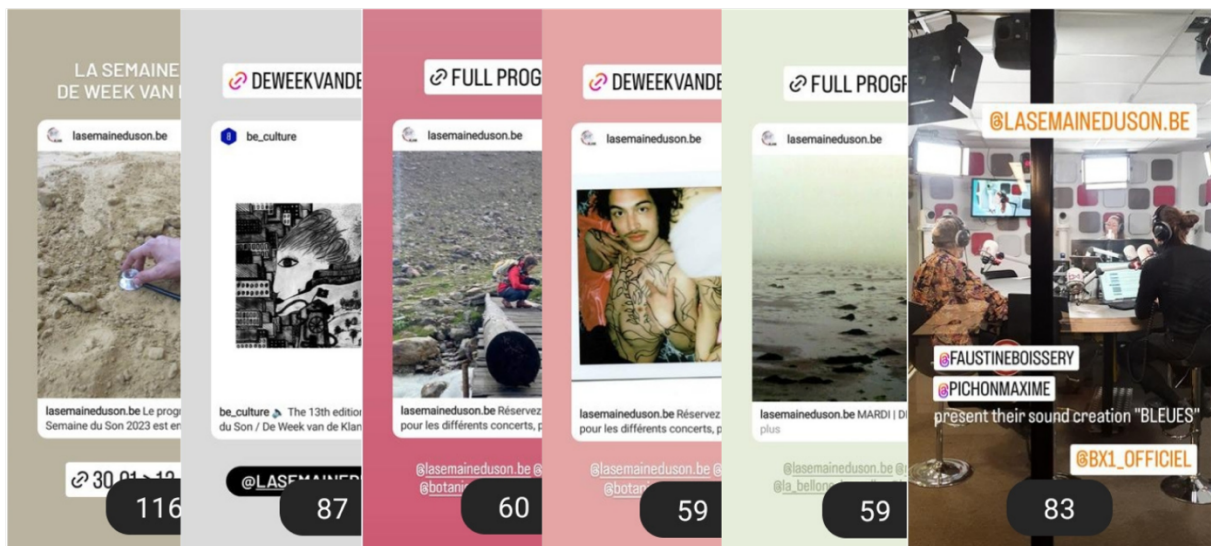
LA SEMAINE
DE WEEK VAN

lasemaineduson.be

lasemaineduson.be Le prog
Semaine du Son 2023 est en

30.01 > 12

116

DEWEEKVANDE

be_culture

be_culture The 13th edition
du Son / De Week van de Klan

@LASEMAINED

87

FULL PROG

lasemaineduson.be

lasemaineduson.be Réservez
pour les différents concerts, p

@lasemaineduson.be
@botani

60

DEWEEKVANDE

lasemaineduson.be

lasemaineduson.be Réservez
pour les différents concerts, p

@lasemaineduson.be
@botani

59

FULL PROG

lasemaineduson.be

lasemaineduson.be MARDI | D
plus

@lasemaineduson.be
@la_bellone

59

@LASEMAINEDUSON.BE

@FAUSTINEBOISSERY
@PICHONMAXIME
present their sound creation "BLEUES"

@BX1_OFFICIEL

83